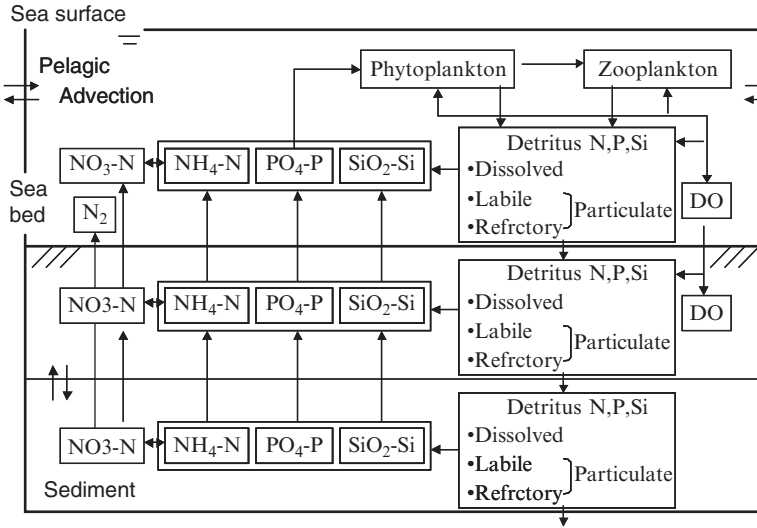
Sea surface

Pelagic
Advection

Phytoplankton
Zooplankton

$NO_3$-N
$NH_4$-N
$PO_4$-P
$SiO_2$-Si

Detritus N,P,Si
•Dissolved
•Labile
•Refrctory
Particulate

Sea
bed

$N_2$

DO

NO3-N
$NH_4$-N
$PO_4$-P
$SiO_2$-Si

Detritus N,P,Si
•Dissolved
•Labile
•Refrctory
Particulate

DO

NO3-N
$NH_4$-N
$PO_4$-P
$SiO_2$-Si

Detritus N,P,Si
•Dissolved
•Labile
•Refrctory
Particulate

Sediment